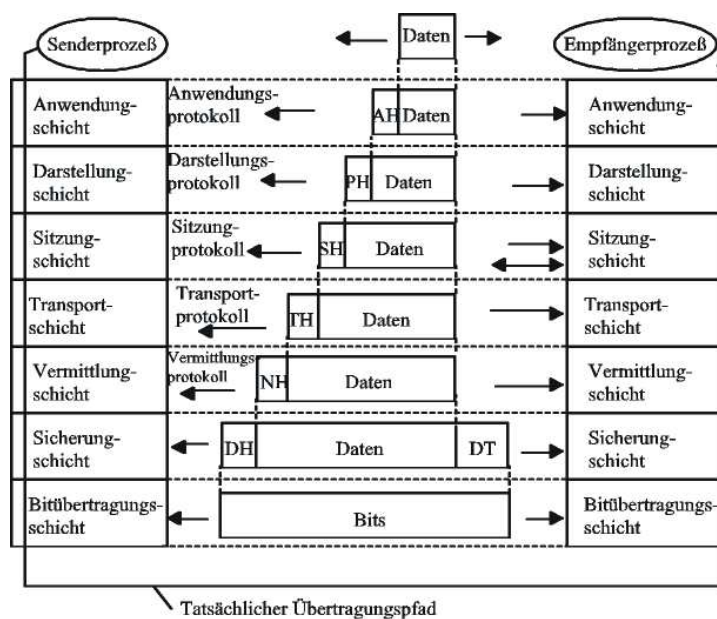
Senderprozeß

Daten

Empfängerprozeß

Anwendungsschicht

Anwendungsprotokoll

AH Daten

Anwendungsschicht

Darstellungsschicht

Darstellungsprotokoll

PH Daten

Darstellungsschicht

Sitzungschicht

Sitzungprotokoll

SH Daten

Sitzungschicht

Transportschicht

Transportprotokoll

TH Daten

Transportschicht

Vermittlungschicht

Vermittlungsprotokoll

NH Daten

Vermittlungschicht

Sicherungschicht

DH Daten DT

Sicherungschicht

Bitübertragungsschicht

Bits

Bitübertragungsschicht

Tatsächlicher Übertragungspfad